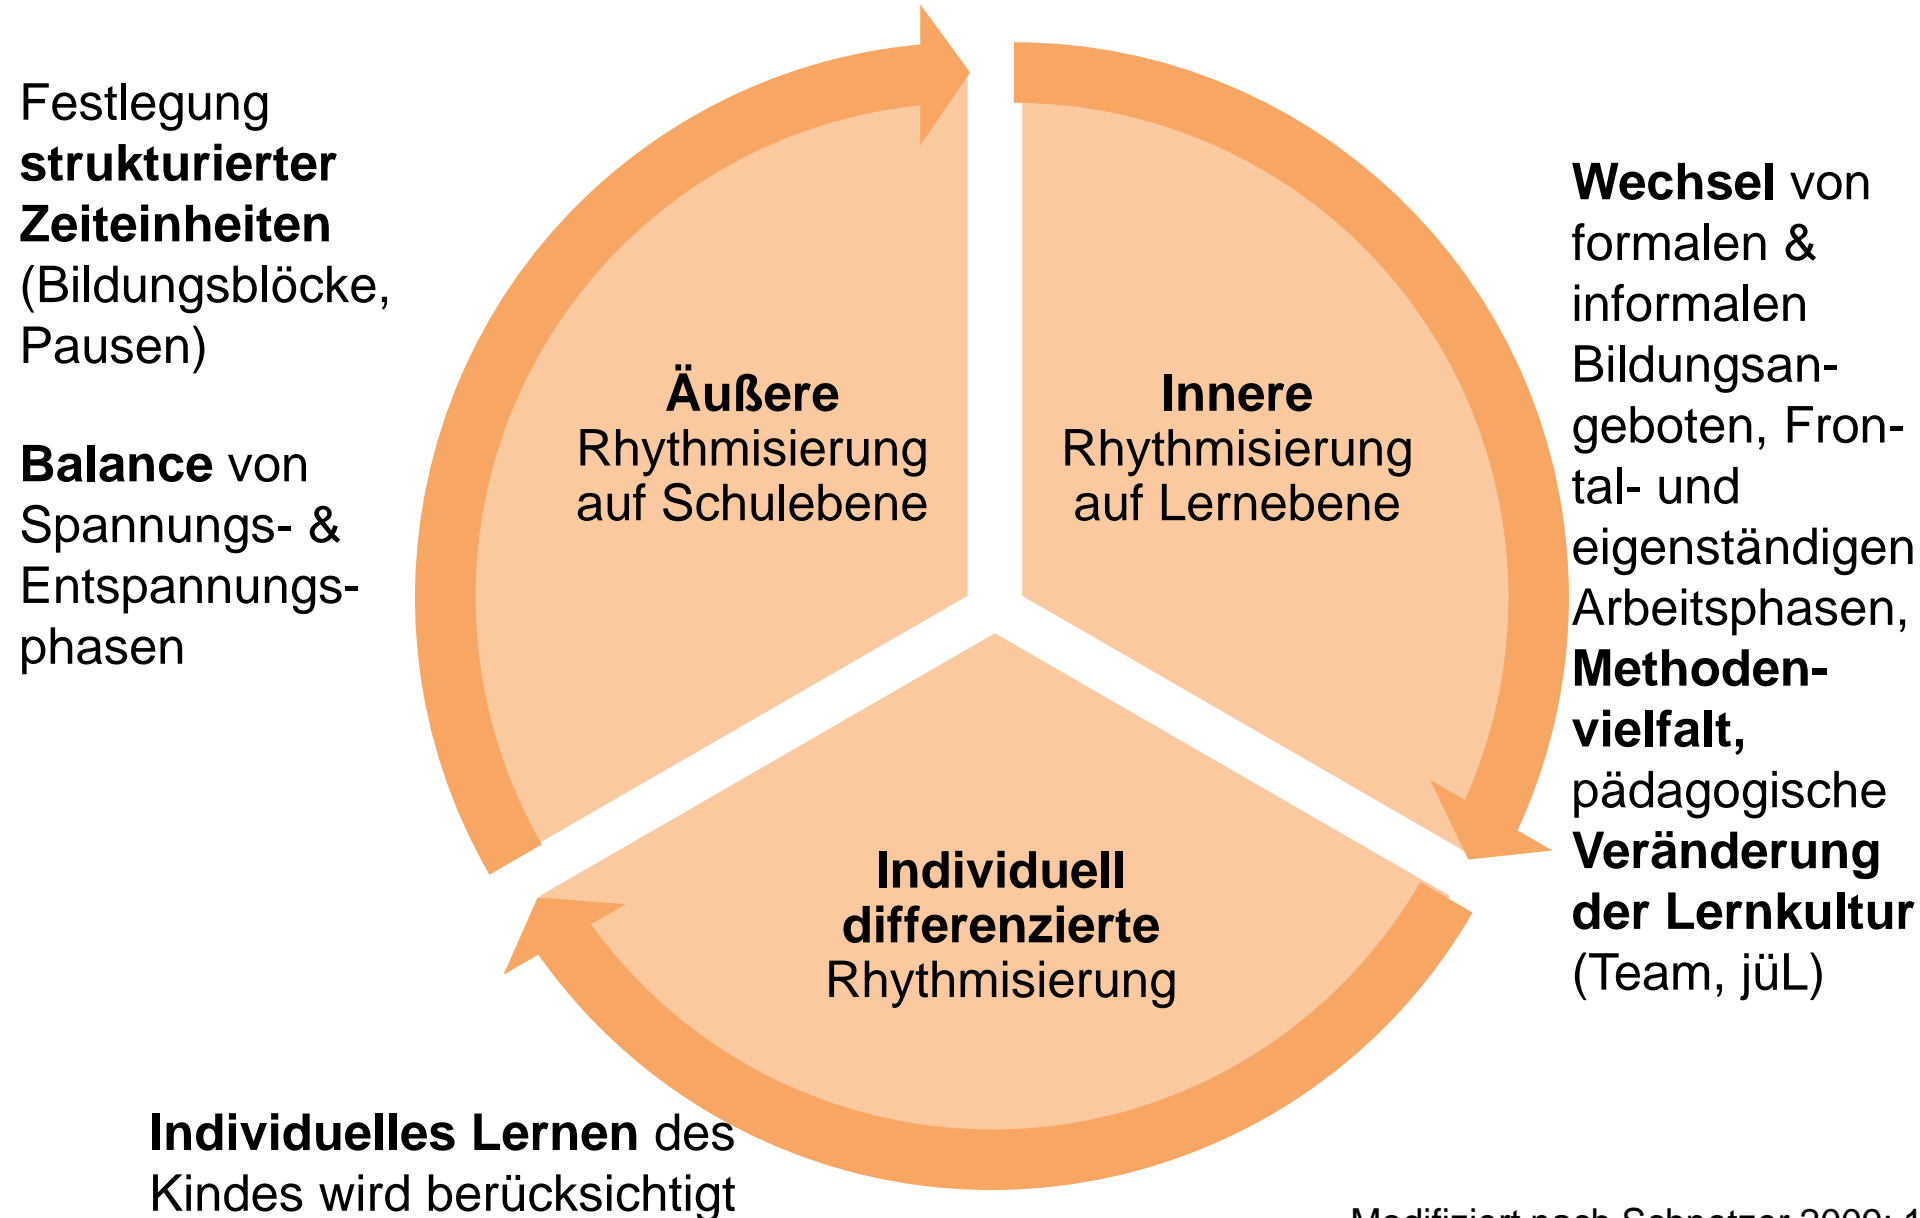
Festlegung **strukturierter Zeiteinheiten** (Bildungsblöcke, Pausen)

**Balance** von Spannungs- & Entspannungsphasen

**Äußere** Rhythmisierung auf Schulebene

**Innere** Rhythmisierung auf Lernebene

**Wechsel** von formalen & informalen Bildungsangeboten, Frontal- und eigenständigen Arbeitsphasen, **Methodenvielfalt,** pädagogische **Veränderung der Lernkultur** (Team, jüL)

**Individuell differenzierte** Rhythmisierung

**Individuelles Lernen** des Kindes wird berücksichtigt

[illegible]